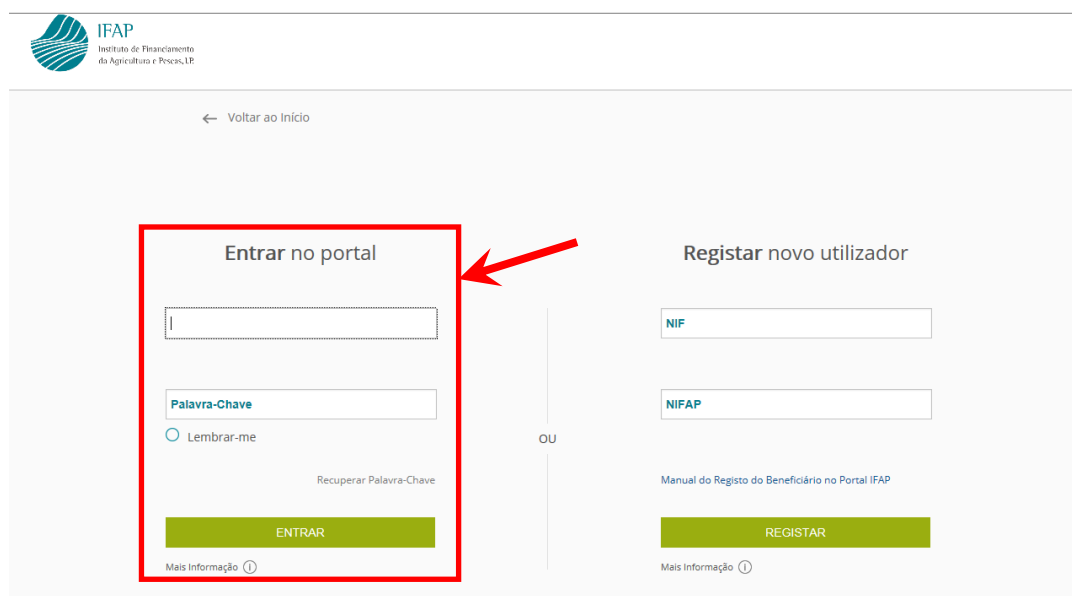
IFAP
Instituto de Financiamento da Agricultura e Pescas, I.P.

← Voltar ao Início

Entrar no portal

Palavra-Chave

Lembrar-me

Recuperar Palavra-Chave

ENTRAR

Mais Informação

OU

Registar novo utilizador

NIF

NIFAP

Manual do Registo do Beneficiário no Portal IFAP

REGISTAR

Mais Informação